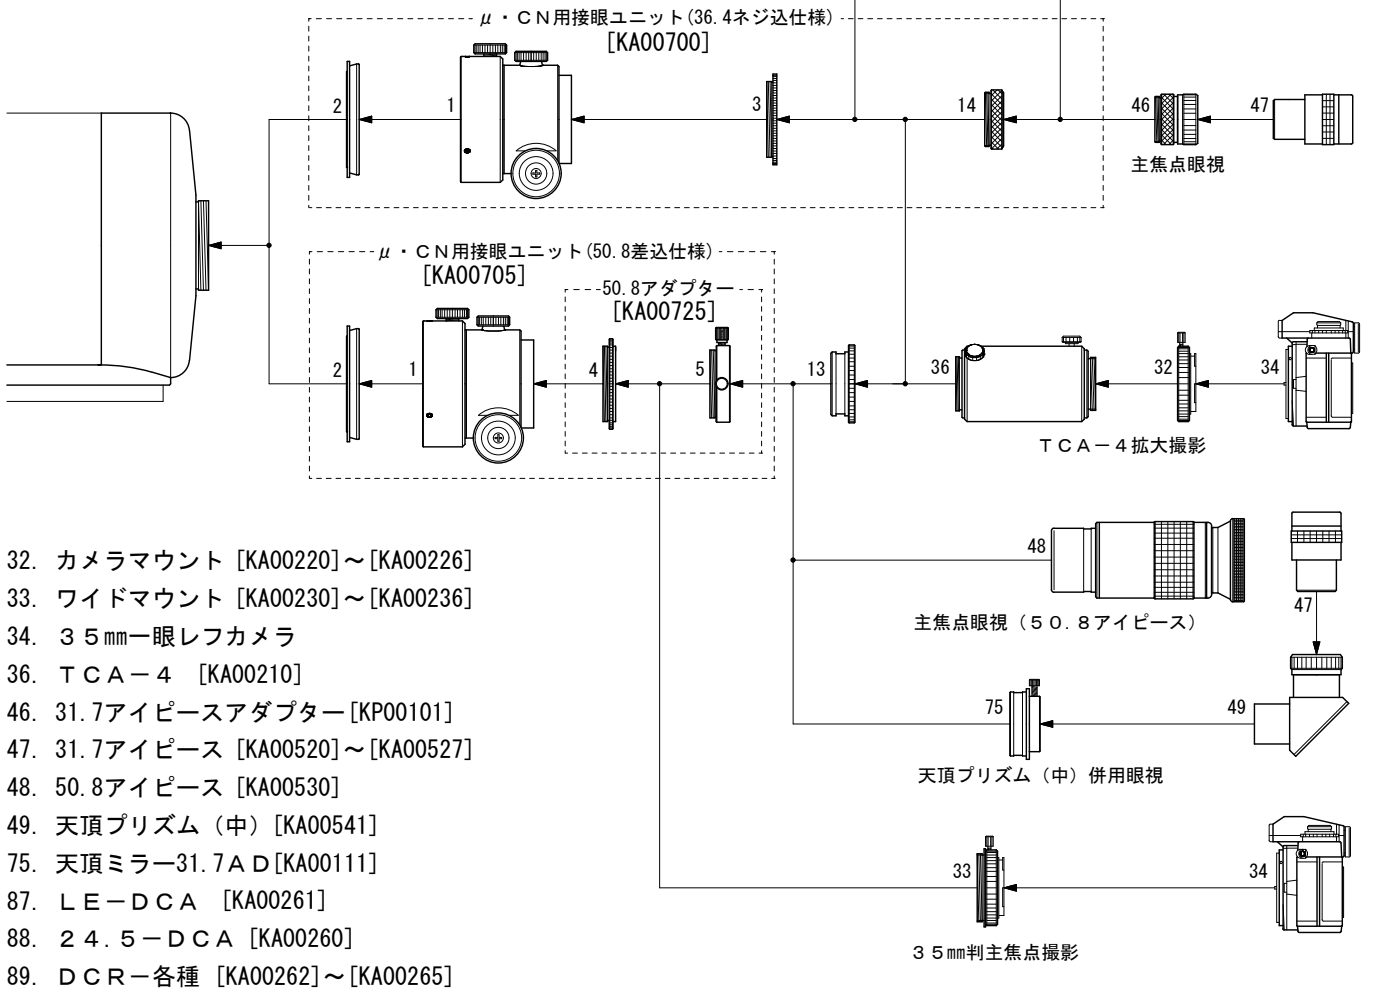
μ・CN用接眼ユニット(36.4ネジ込仕様)
[KA00700]

2
1
3
14
46
47
主焦点眼視

μ・CN用接眼ユニット(50.8差込仕様)
[KA00705]

50.8アダプター
[KA00725]

2
1
4
5
13
36
32
34
TCA－4拡大撮影

48
47
主焦点眼視（50.8アイピース）

75
49
天頂プリズム（中）併用眼視

33
34
35㎜判主焦点撮影

32. カメラマウント [KA00220]～[KA00226]
33. ワイドマウント [KA00230]～[KA00236]
34. 35㎜一眼レフカメラ
36. TCA－4 [KA00210]
46. 31.7アイピースアダプター[KP00101]
47. 31.7アイピース [KA00520]～[KA00527]
48. 50.8アイピース [KA00530]
49. 天頂プリズム（中）[KA00541]
75. 天頂ミラー31.7AD[KA00111]
87. LE－DCA [KA00261]
88. 24.5－DCA [KA00260]
89. DCR－各種 [KA00262]～[KA00265]